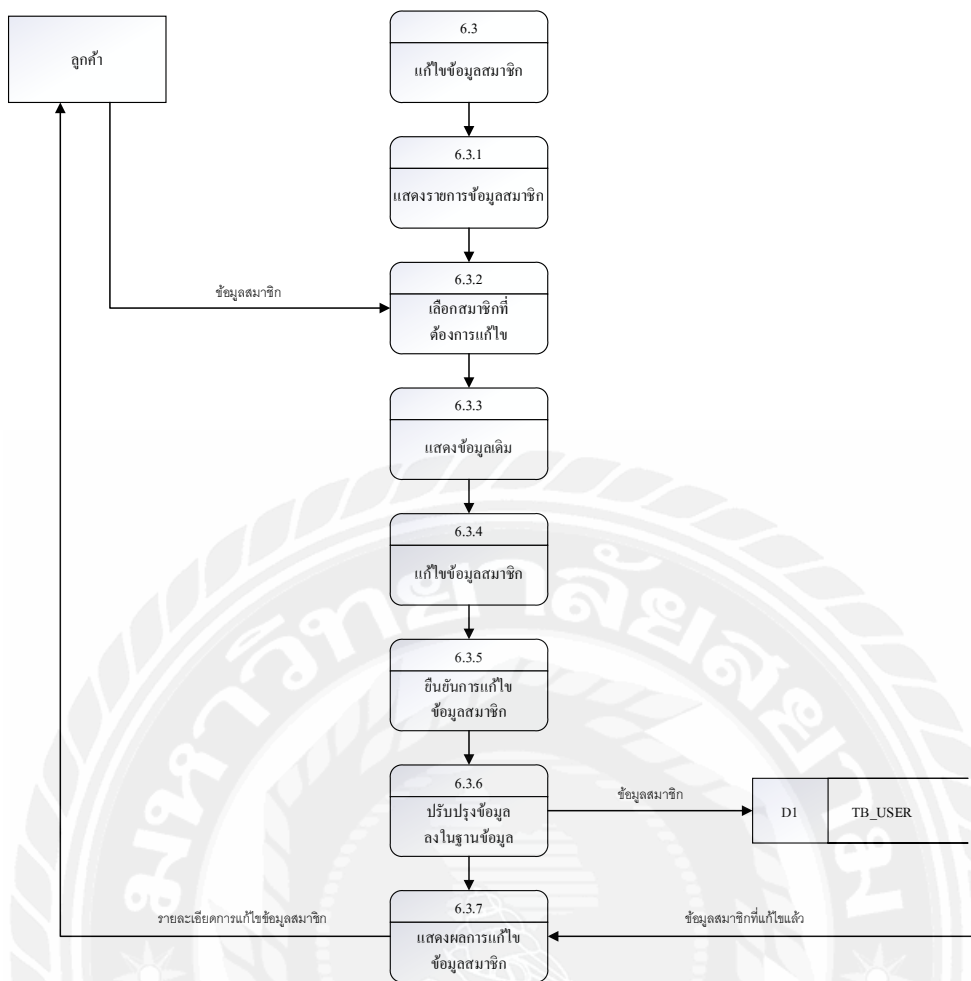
ลูกค้า

6.3
แก้ไขข้อมูลสมาชิก

6.3.1
แสดงรายการข้อมูลสมาชิก

ข้อมูลสมาชิก

6.3.2
เลือกสมาชิกที่ต้องการแก้ไข

6.3.3
แสดงข้อมูลเดิม

6.3.4
แก้ไขข้อมูลสมาชิก

6.3.5
ยืนยันการแก้ไขข้อมูลสมาชิก

6.3.6
ปรับปรุงข้อมูลลงในฐานข้อมูล

ข้อมูลสมาชิก

D1 | TB_USER

รายละเอียดการแก้ไขข้อมูลสมาชิก

6.3.7
แสดงผลการแก้ไขข้อมูลสมาชิก

ข้อมูลสมาชิกที่แก้ไขแล้ว